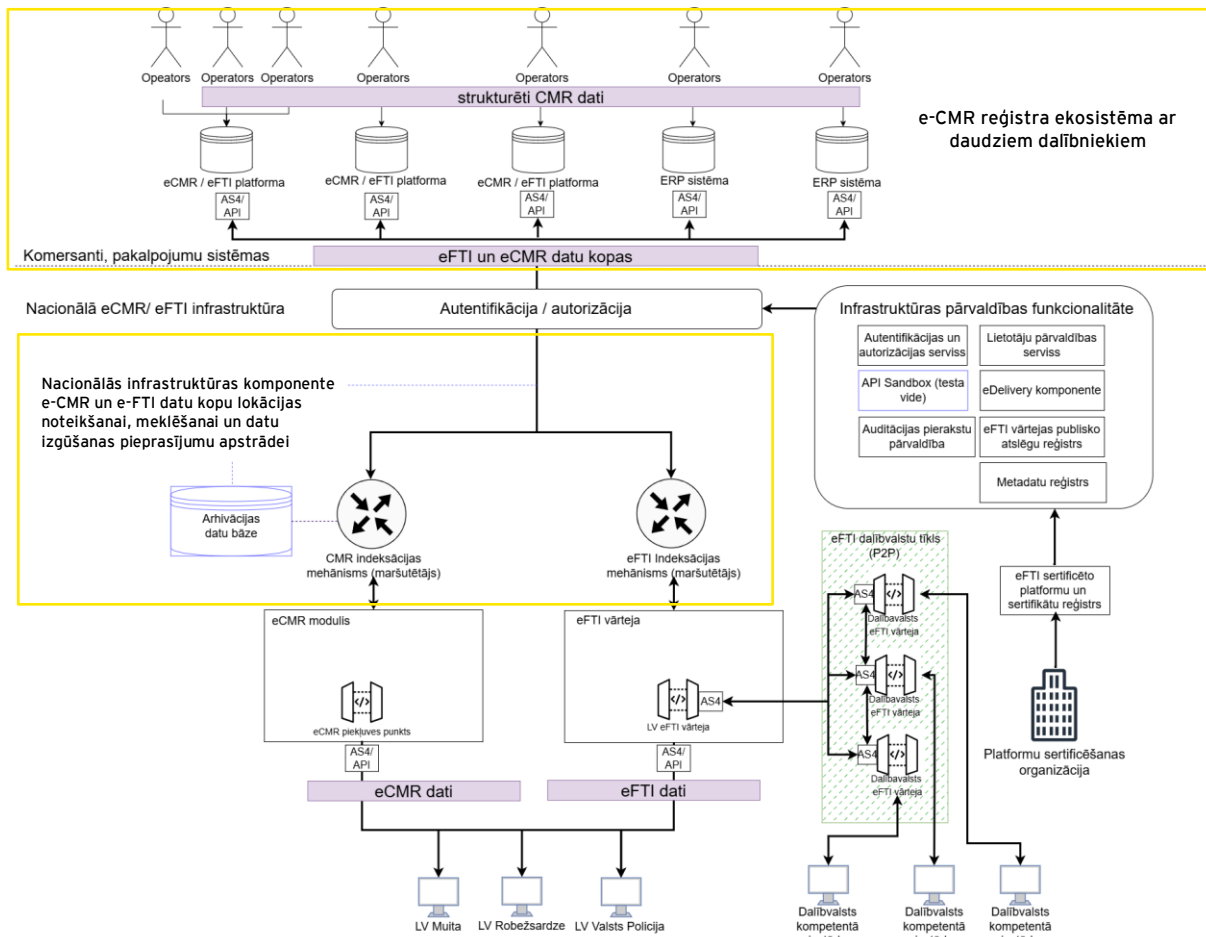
Operators Operators Operators Operators Operators Operators Operators

strukturēti CMR dati

e-CMR reģistra ekosistēma ar daudziem dalībniekiem

eCMR / eFTI platforma
AS4/ API

eCMR / eFTI platforma
AS4/ API

eCMR / eFTI platforma
AS4/ API

ERP sistēma
AS4/ API

ERP sistēma
AS4/ API

Komersanti, pakalpojumu sistēmas

eFTI un eCMR datu kopas

Nacionālā eCMR/ eFTI infrastruktūra

Autentifikācija / autorizācija

Infrastruktūras pārvaldības funkcionalitāte

Autentifikācijas un autorizācijas serviss

Lietotāju pārvaldības serviss

API Sandbox (testa vide)

eDelivery komponente

Auditācijas pierakstu pārvaldība

eFTI vārtejas publisko atslēgu reģistrs

Metadatu reģistrs

Nacionālās infrastruktūras komponente e-CMR un e-FTI datu kopu lokācijas noteikšanai, meklēšanai un datu izgūšanas pieprasījumu apstrādei

Arhivācijas datu bāze

CMR indeksācijas mehānisms (maršutētājs)

eFTI Indeksācijas mehānisms (maršutētājs)

eFTI dalībvalstu tīkls (P2P)

AS4
Dalībvalsts eFTI vārteja

AS4
Dalībvalsts eFTI vārteja

AS4
Dalībvalsts eFTI vārteja

eFTI sertificēto platformu un sertifikātu reģistrs

eCMR modulis

eCMR piekļuves punkts

AS4/ API

eFTI vārteja

AS4

LV eFTI vārteja

AS4/ API

eCMR dati

eFTI dati

Platformu sertificēšanas organizācija

LV Muita

LV Robežsardze

LV Valsts Policija

Dalībvalsts kompetentā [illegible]

Dalībvalsts kompetentā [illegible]

Dalībvalsts kompetentā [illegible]